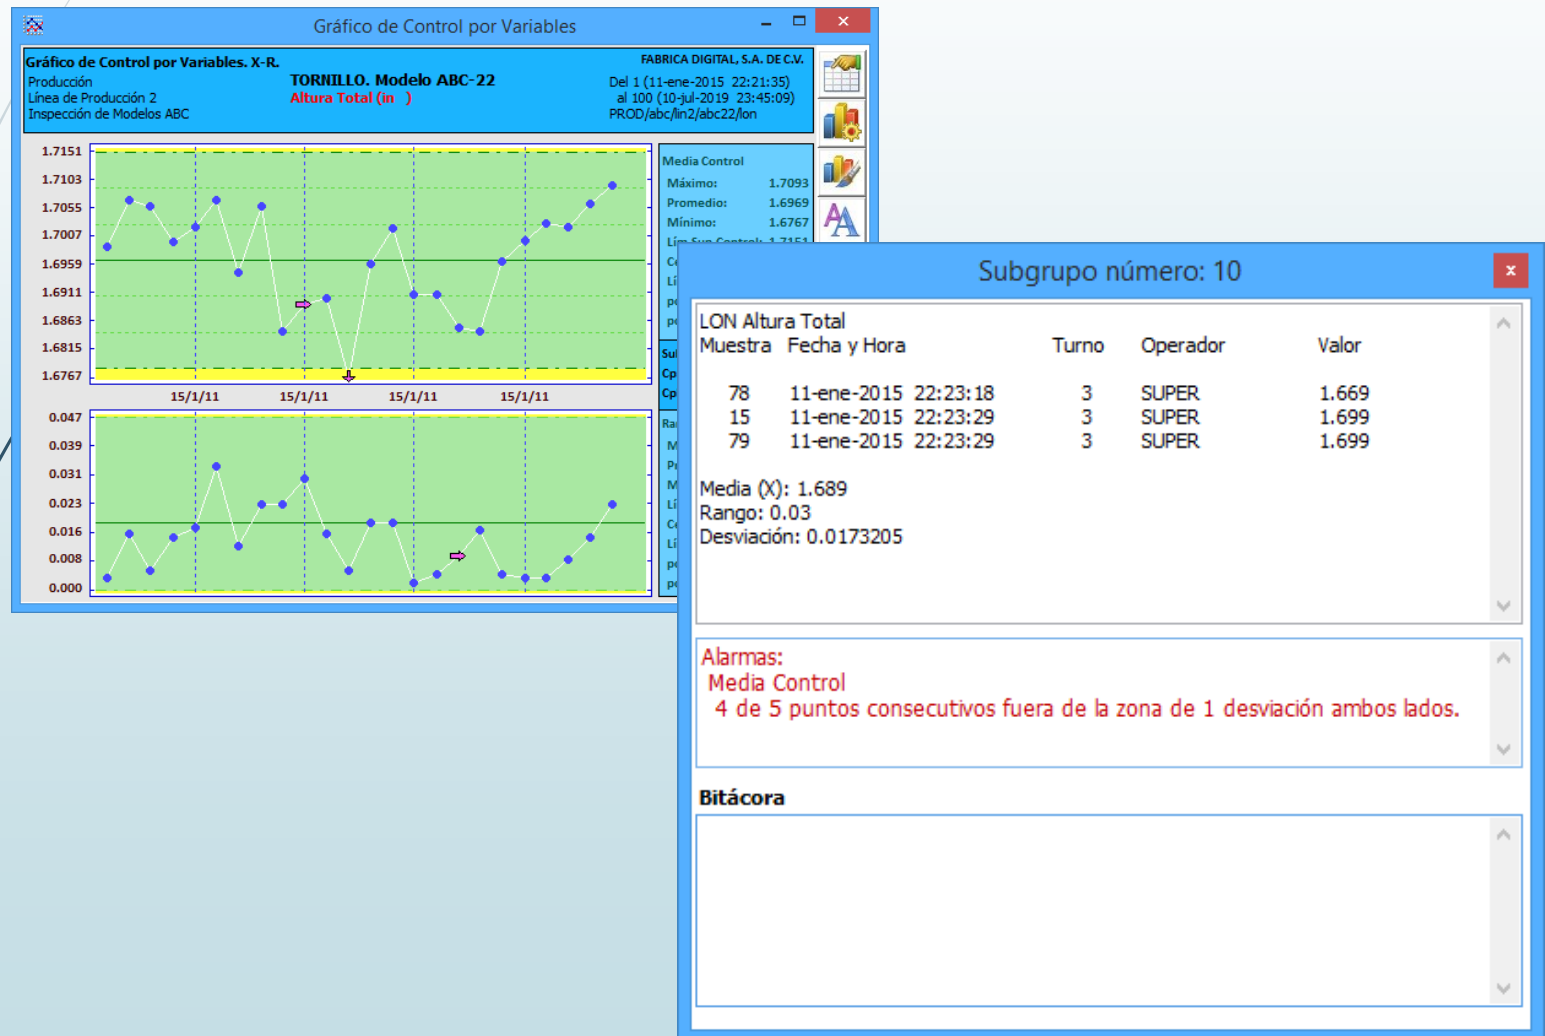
Gráfico de Control por Variables

Gráfico de Control por Variables. X-R.
Producción
Línea de Producción 2
Inspección de Modelos ABC

TORNILLO. Modelo ABC-22
Altura Total (in )

FABRICA DIGITAL, S.A. DE C.V.
Del 1 (11-ene-2015 22:21:35)
al 100 (10-jul-2019 23:45:09)
PROD/abc/lin2/abc22/lon

1.7151
1.7103
1.7055
1.7007
1.6959
1.6911
1.6863
1.6815
1.6767

15/1/11 15/1/11 15/1/11 15/1/11

0.047
0.039
0.031
0.023
0.016
0.008
0.000

Media Control
Máximo: 1.7093
Promedio: 1.6969
Mínimo: 1.6767
Lím Sup Control: 1.7151

Subgrupo número: 10

LON Altura Total
Muestra Fecha y Hora Turno Operador Valor

| Muestra | Fecha y Hora | Turno | Operador | Valor |
|---|---|---|---|---|
| 78 | 11-ene-2015 22:23:18 | 3 | SUPER | 1.669 |
| 15 | 11-ene-2015 22:23:29 | 3 | SUPER | 1.699 |
| 79 | 11-ene-2015 22:23:29 | 3 | SUPER | 1.699 |

Media (X): 1.689
Rango: 0.03
Desviación: 0.0173205

Alarmas:
Media Control
4 de 5 puntos consecutivos fuera de la zona de 1 desviación ambos lados.

Bitácora